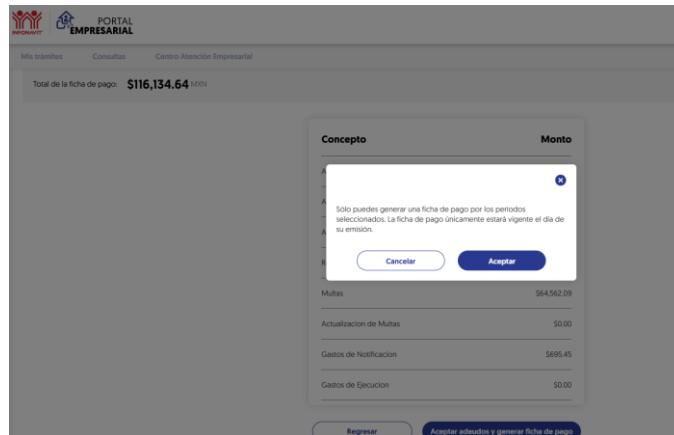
INFONAVIT PORTAL EMPRESARIAL

Mis trámites Consultas Centro Atención Empresarial

Total de la ficha de pago: $116,134.64 MXN

Concepto Monto

Sólo puedes generar una ficha de pago por los periodos seleccionados. La ficha de pago únicamente estará vigente el día de su emisión.

Cancelar Aceptar

| | |
|---|---|
| Multas | $64,562.09 |
| Actualizacion de Multas | $0.00 |
| Gastos de Notificacion | $695.45 |
| Gastos de Ejecucion | $0.00 |

Regresar Aceptar adeudos y generar ficha de pago